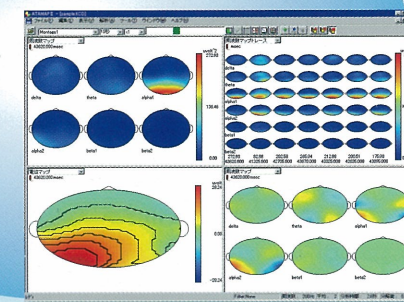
ATAMAP II - [sample3.CG]

ファイル(F) 編集(E) 表示(V) 操作(O) ツール(T) ウインドウ(W) ヘルプ(H)

Montage1

周波数マップ
43620.000 msec

delta theta alpha1

alpha2 beta1 beta2

$\mu V^2$

272.00

136.00

0.00

周波数マップトレース
msec

delta

theta

alpha1

alpha2

beta1

beta2

272.00 43620.000
80.00 43670.000
200.00 43720.000
200.00 43770.000
211.00 43820.000
200.00 43870.000
175.00 43920.000

電位マップ
43620.000 msec

$\mu V$

28.24

-28.24

周波数マップ
43620.000 msec

delta theta alpha1

alpha2 beta1 beta2

Filter:None